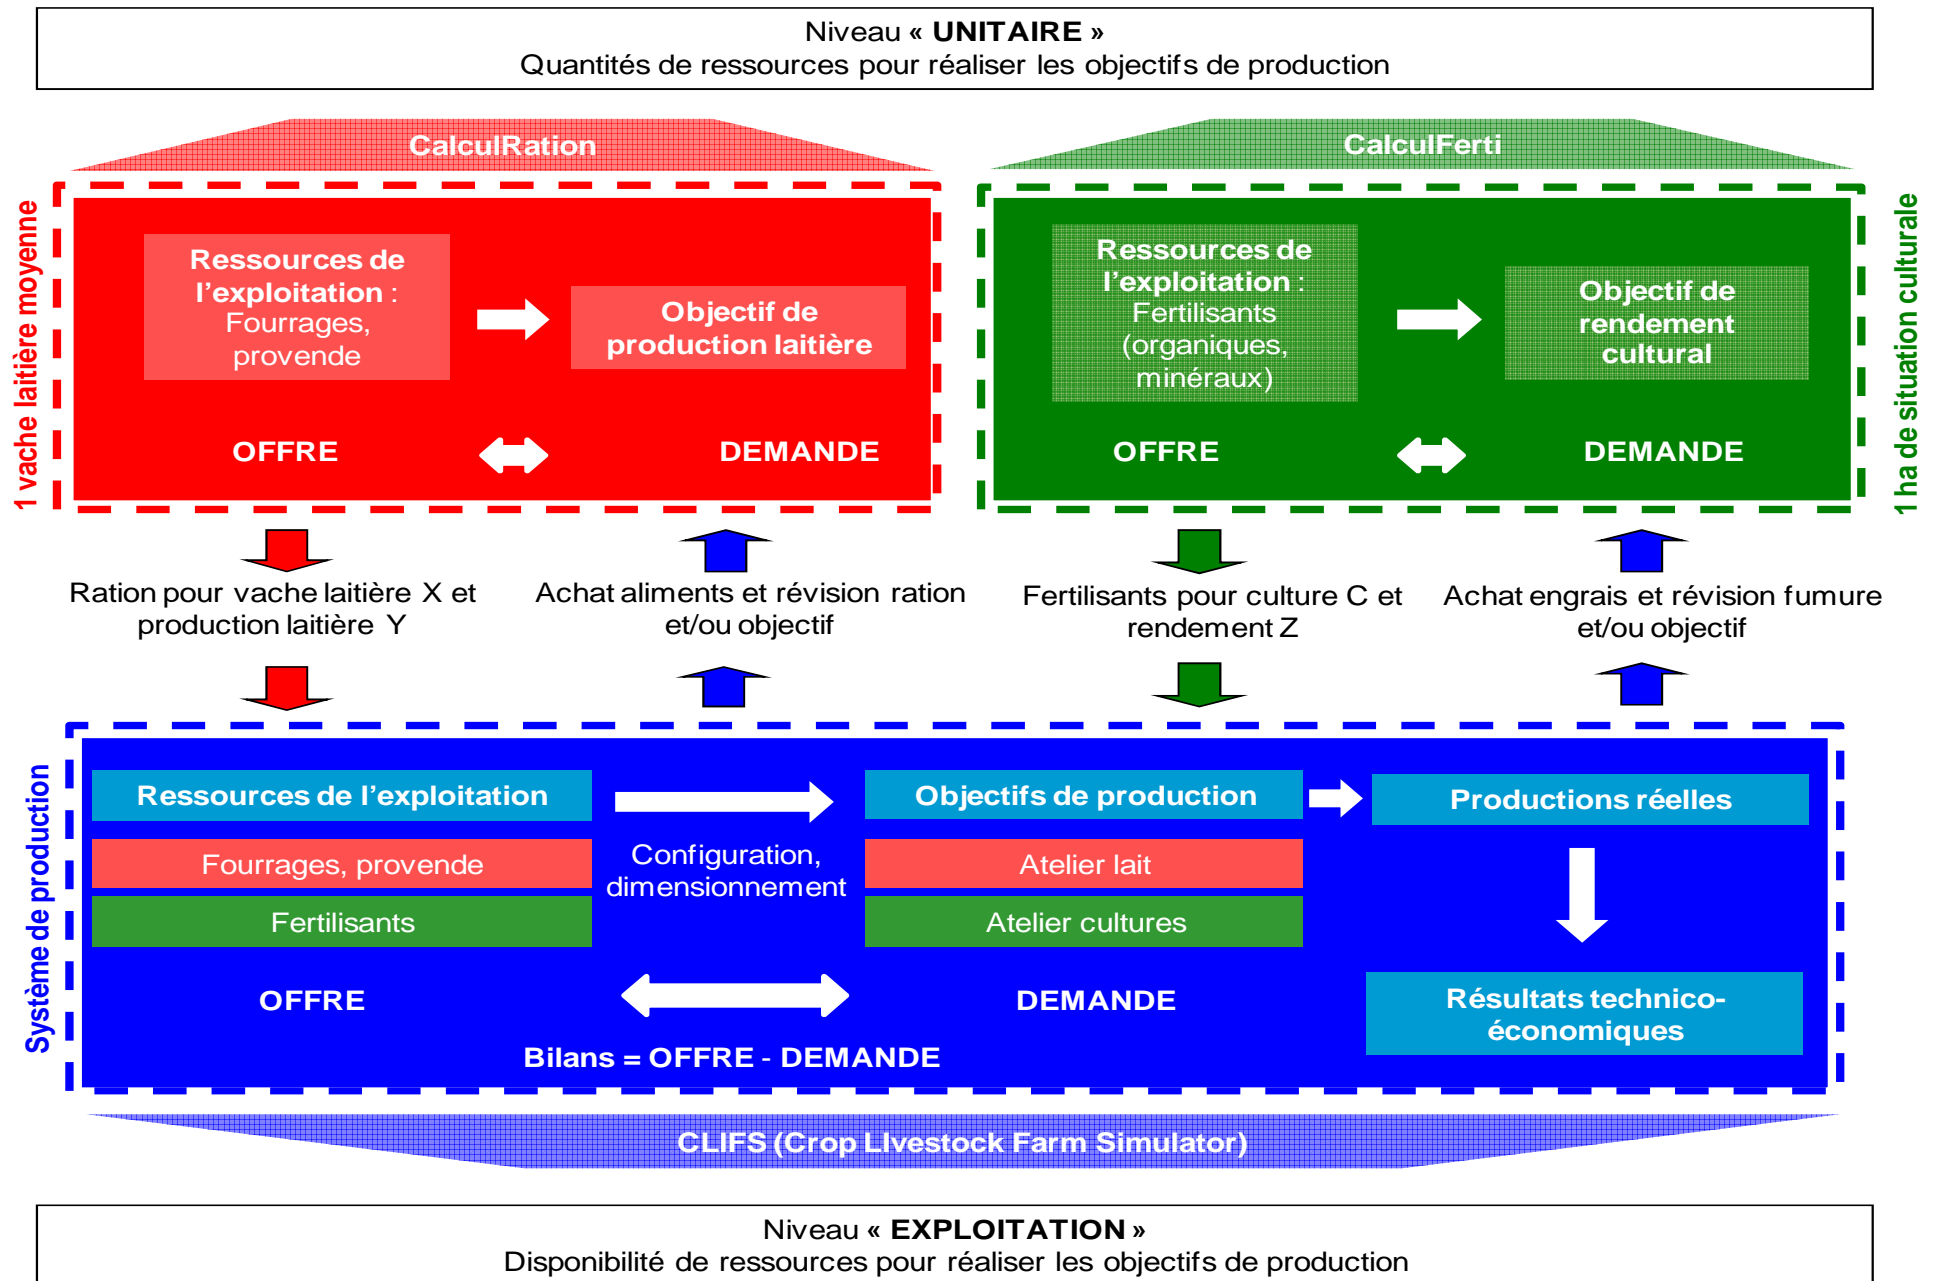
Niveau « **UNITAIRE** »
Quantités de ressources pour réaliser les objectifs de production

CalculRation

1 vache laitière moyenne

**Ressources de l'exploitation :** Fourrages, provende

**Objectif de production laitière**

**OFFRE**

**DEMANDE**

CalculFerti

1 ha de situation culturale

**Ressources de l'exploitation :** Fertilisants (organiques, minéraux)

**Objectif de rendement cultural**

**OFFRE**

**DEMANDE**

Ration pour vache laitière X et production laitière Y

Achat aliments et révision ration et/ou objectif

Fertilisants pour culture C et rendement Z

Achat engrais et révision fumure et/ou objectif

Système de production

**Ressources de l'exploitation**

Fourrages, provende

Fertilisants

Configuration, dimensionnement

**Objectifs de production**

Atelier lait

Atelier cultures

**Productions réelles**

**Résultats technico-économiques**

**OFFRE**

**DEMANDE**

**Bilans = OFFRE - DEMANDE**

CLIFS (Crop LIvestock Farm Simulator)

Niveau « **EXPLOITATION** »
Disponibilité de ressources pour réaliser les objectifs de production